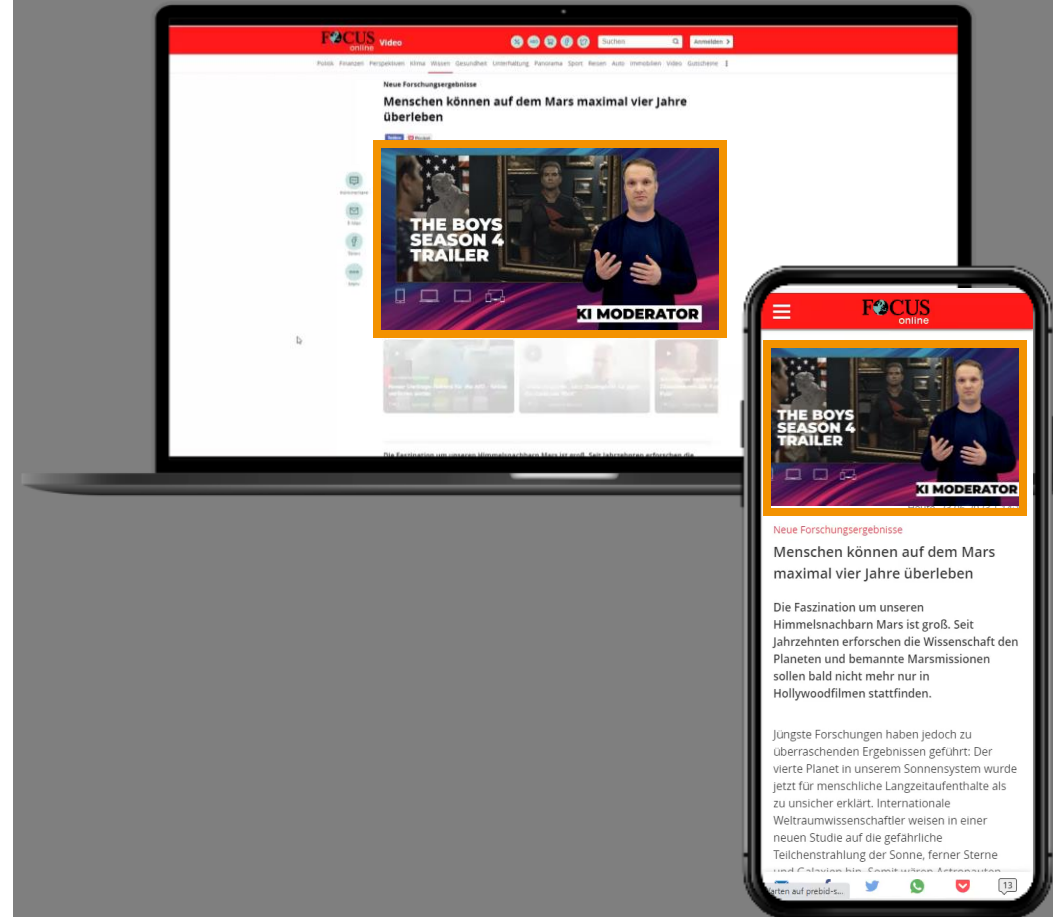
FOCUS online Video

Suchen

Anmelden

Politik Finanzen Perspektiven Klima Wissen Gesundheit Unterhaltung Panorama Sport Reisen Auto Immobilien Video Gutscheine

Neue Forschungsergebnisse

Menschen können auf dem Mars maximal vier Jahre überleben

THE BOYS SEASON 4 TRAILER

KI MODERATOR

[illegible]

Die Faszination um unseren Himmelsnachbarn Mars ist groß. Seit Jahrzehnten erforschen die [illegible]

FOCUS online

THE BOYS SEASON 4 TRAILER

KI MODERATOR

Neue Forschungsergebnisse

Menschen können auf dem Mars maximal vier Jahre überleben

Die Faszination um unseren Himmelsnachbarn Mars ist groß. Seit Jahrzehnten erforschen die Wissenschaft den Planeten und bemannte Marsmissionen sollen bald nicht mehr nur in Hollywoodfilmen stattfinden.

Jüngste Forschungen haben jedoch zu überraschenden Ergebnissen geführt: Der vierte Planet in unserem Sonnensystem wurde jetzt für menschliche Langzeitaufenthalte als zu unsicher erklärt. Internationale Weltraumwissenschaftler weisen in einer neuen Studie auf die gefährliche Teilchenstrahlung der Sonne, ferner Sterne und Galaxien hin. Somit wären Astronauten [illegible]

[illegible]arten auf prebid-s...

13